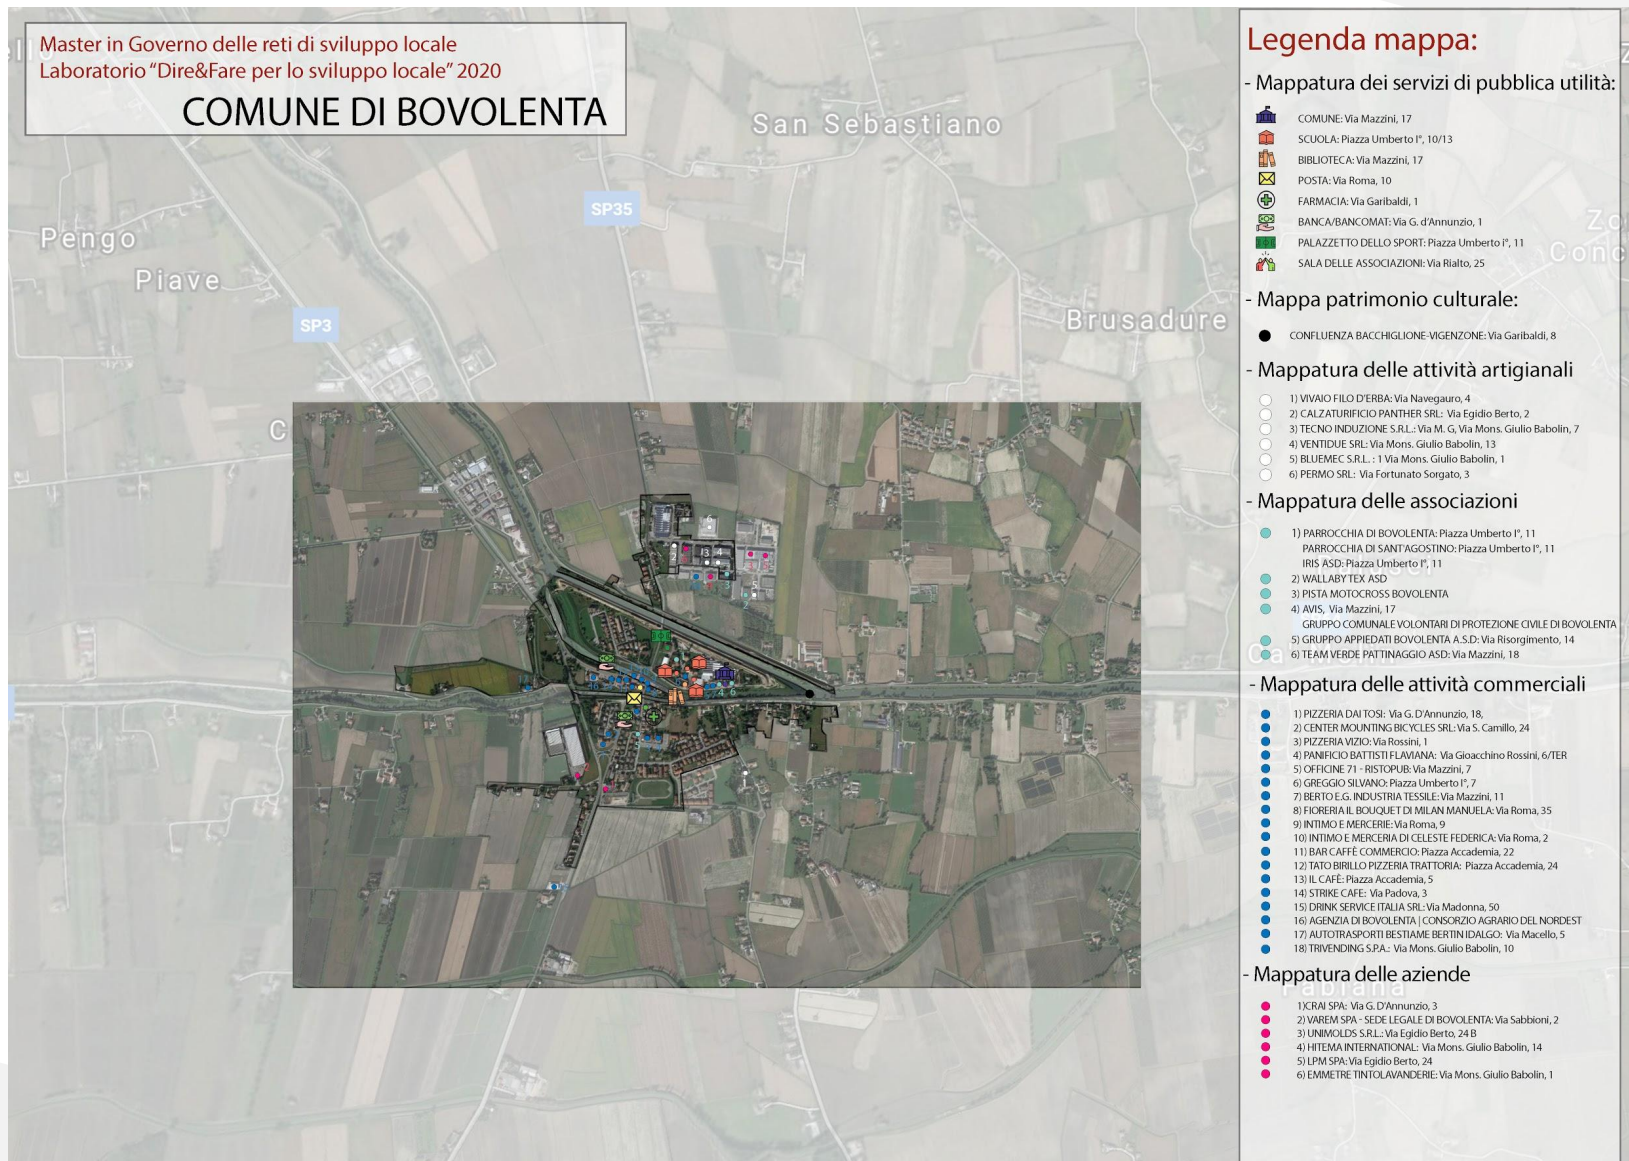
Master in Governo delle reti di sviluppo locale
Laboratorio "Dire&Fare per lo sviluppo locale" 2020
COMUNE DI BOVOLENTA

San Sebastiano
SP35
Pengo
Piave
SP3
Brusadure
C
13 4
2
4 6

Legenda mappa:
- Mappatura dei servizi di pubblica utilità:
COMUNE: Via Mazzini, 17
SCUOLA: Piazza Umberto I°, 10/13
BIBLIOTECA: Via Mazzini, 17
POSTA: Via Roma, 10
FARMACIA: Via Garibaldi, 1
BANCA/BANCOMAT: Via G. d'Annunzio, 1
PALAZZETTO DELLO SPORT: Piazza Umberto I°, 11
SALA DELLE ASSOCIAZIONI: Via Rialto, 25

- Mappa patrimonio culturale:
CONFLUENZA BACCHIGLIONE-VIGENZONE: Via Garibaldi, 8

- Mappatura delle attività artigianali
1) VIVAIO FILO D'ERBA: Via Navegauro, 4
2) CALZATURIFICIO PANTHER SRL: Via Egidio Berto, 2
3) TECNO INDUZIONE S.R.L.: Via M. G, Via Mons. Giulio Babolin, 7
4) VENTIDUE SRL: Via Mons. Giulio Babolin, 13
5) BLUEMEC S.R.L. : 1 Via Mons. Giulio Babolin, 1
6) PERMO SRL: Via Fortunato Sorgato, 3

- Mappatura delle associazioni
1) PARROCCHIA DI BOVOLENTA: Piazza Umberto I°, 11
PARROCCHIA DI SANT'AGOSTINO: Piazza Umberto I°, 11
IRIS ASD: Piazza Umberto I°, 11
2) WALLABY TEX ASD
3) PISTA MOTOCROSS BOVOLENTA
4) AVIS, Via Mazzini, 17
GRUPPO COMUNALE VOLONTARI DI PROTEZIONE CIVILE DI BOVOLENTA
5) GRUPPO APPIEDATI BOVOLENTA A.S.D: Via Risorgimento, 14
6) TEAM VERDE PATTINAGGIO ASD: Via Mazzini, 18

- Mappatura delle attività commerciali
1) PIZZERIA DAI TOSI: Via G. D'Annunzio, 18,
2) CENTER MOUNTING BICYCLES SRL: Via S. Camillo, 24
3) PIZZERIA VIZIO: Via Rossini, 1
4) PANIFICIO BATTISTI FLAVIANA: Via Gioacchino Rossini, 6/TER
5) OFFICINE 71 - RISTOPUB: Via Mazzini, 7
6) GREGGIO SILVANO: Piazza Umberto I°, 7
7) BERTO E.G. INDUSTRIA TESSILE: Via Mazzini, 11
8) FIORERIA IL BOUQUET DI MILAN MANUELA: Via Roma, 35
9) INTIMO E MERCERIE: Via Roma, 9
10) INTIMO E MERCERIA DI CELESTE FEDERICA: Via Roma, 2
11) BAR CAFFÈ COMMERCIO: Piazza Accademia, 22
12) TATO BIRILLO PIZZERIA TRATTORIA: Piazza Accademia, 24
13) IL CAFÈ: Piazza Accademia, 5
14) STRIKE CAFE: Via Padova, 3
15) DRINK SERVICE ITALIA SRL: Via Madonna, 50
16) AGENZIA DI BOVOLENTA | CONSORZIO AGRARIO DEL NORDEST
17) AUTOTRASPORTI BESTIAME BERTIN IDALGO: Via Macello, 5
18) TRIVENDING S.P.A.: Via Mons. Giulio Babolin, 10

- Mappatura delle aziende
1)CRAI SPA: Via G. D'Annunzio, 3
2) VAREM SPA - SEDE LEGALE DI BOVOLENTA: Via Sabbioni, 2
3) UNIMOLDS S.R.L.: Via Egidio Berto, 24 B
4) HITEMA INTERNATIONAL: Via Mons. Giulio Babolin, 14
5) LPM SPA: Via Egidio Berto, 24
6) EMMETRE TINTOLAVANDERIE: Via Mons. Giulio Babolin, 1